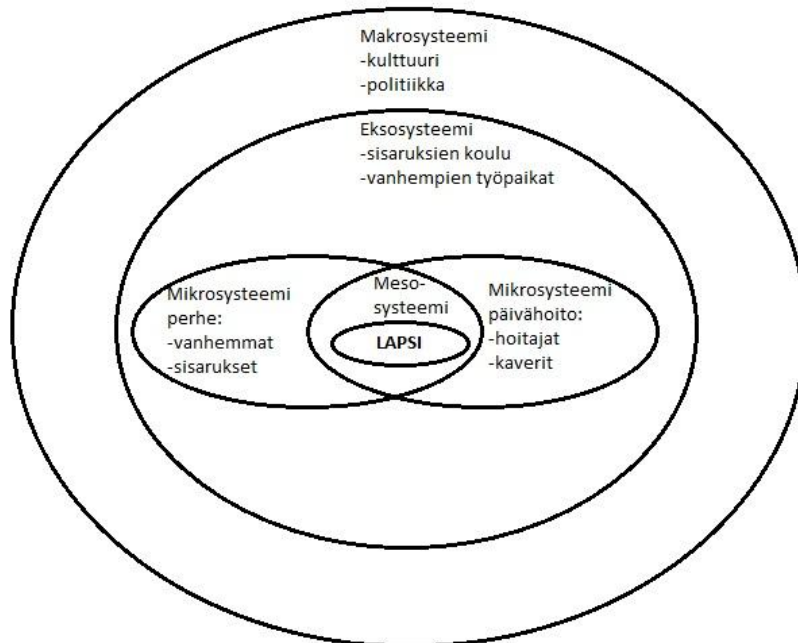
Makrosysteemi
-kulttuuri
-politiikka

Eksosysteemi
-sisaruksien koulu
-vanhempien työpaikat

Mikrosysteemi
perhe:
-vanhemmat
-sisarukset

Meso-
systeemi

LAPSI

Mikrosysteemi
päivähoito:
-hoitajat
-kaverit